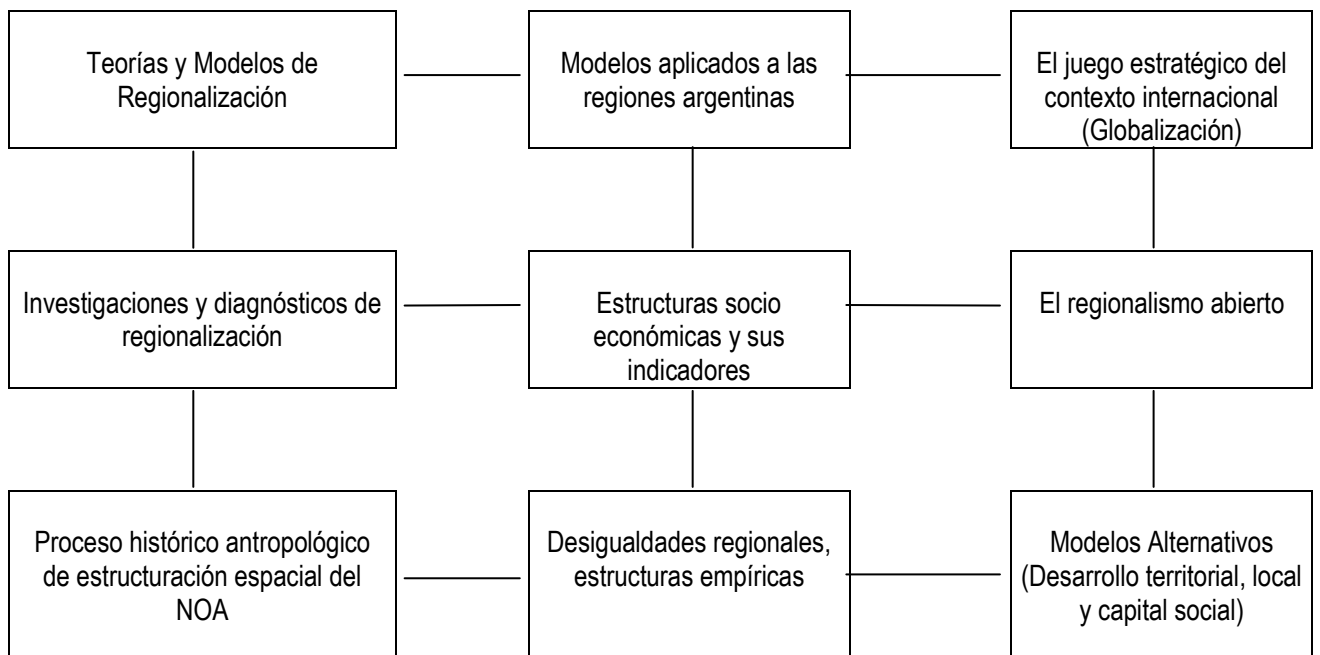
Teorías y Modelos de Regionalización

Modelos aplicados a las regiones argentinas

El juego estratégico del contexto internacional (Globalización)

Investigaciones y diagnósticos de regionalización

Estructuras socio económicas y sus indicadores

El regionalismo abierto

Proceso histórico antropológico de estructuración espacial del NOA

Desigualdades regionales, estructuras empíricas

Modelos Alternativos (Desarrollo territorial, local y capital social)